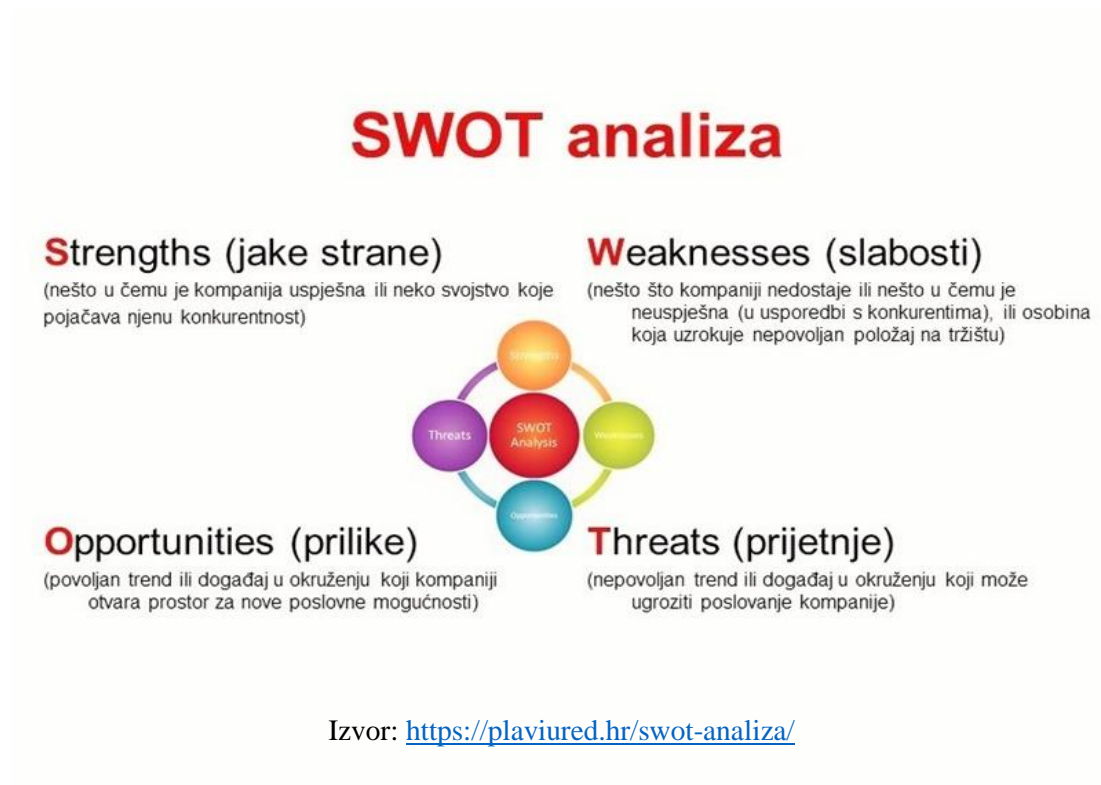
SWOT analiza

Strengths (jake strane)
(nešto u čemu je kompanija uspješna ili neko svojstvo koje pojačava njenu konkurentnost)

Weaknesses (slabosti)
(nešto što kompaniji nedostaje ili nešto u čemu je neuspješna (u usporedbi s konkurentima), ili osobina koja uzrokuje nepovoljan položaj na tržištu)

Strengths
Threats
SWOT Analysis
Weaknesses
Opportunities

Opportunities (prilike)
(povoljan trend ili događaj u okruženju koji kompaniji otvara prostor za nove poslovne mogućnosti)

Threats (prijetnje)
(nepovoljan trend ili događaj u okruženju koji može ugroziti poslovanje kompanije)

Izvor: https://plaviured.hr/swot-analiza/